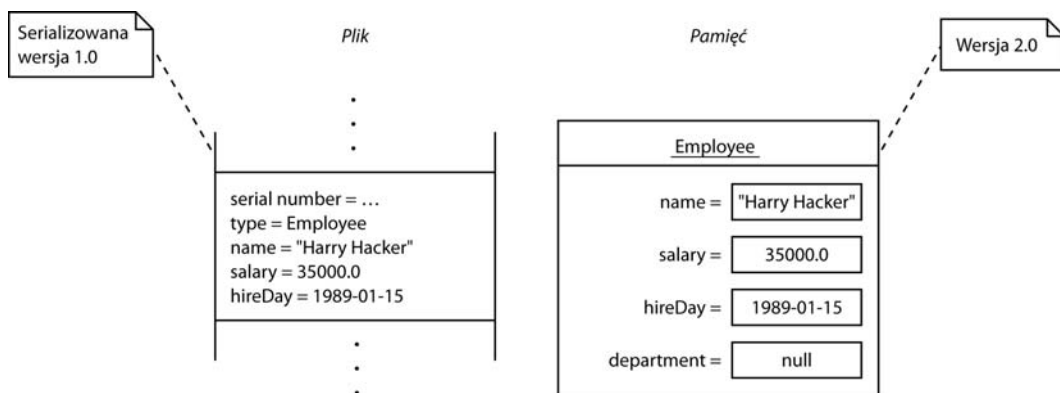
Serializowana wersja 1.0

Plik

Pamięć

Wersja 2.0

serial number = …
type = Employee
name = "Harry Hacker"
salary = 35000.0
hireDay = 1989-01-15

Employee

name = "Harry Hacker"

salary = 35000.0

hireDay = 1989-01-15

department = null